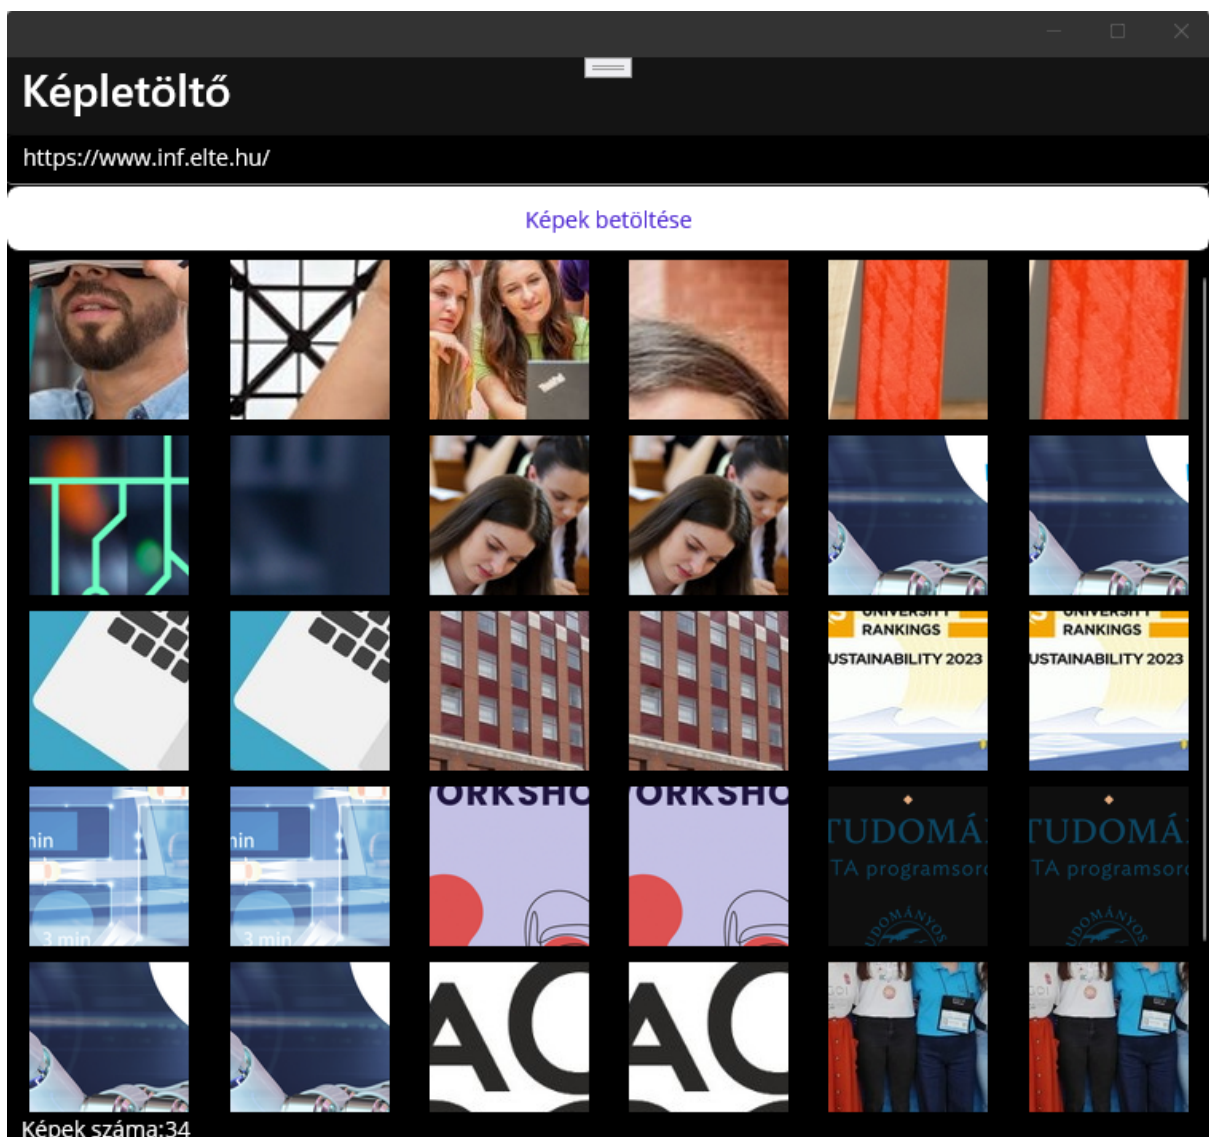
Képletöltő

https://www.inf.elte.hu/

Képek betöltése

RANKINGS
USTAINABILITY 2023

RANKINGS
USTAINABILITY 2023

nin
3 min

nin
3 min

ORKSHO

ORKSHO

TUDOMÁ
TA programsor

TUDOMÁ
TA programsor

AC

AC

Képek száma:34